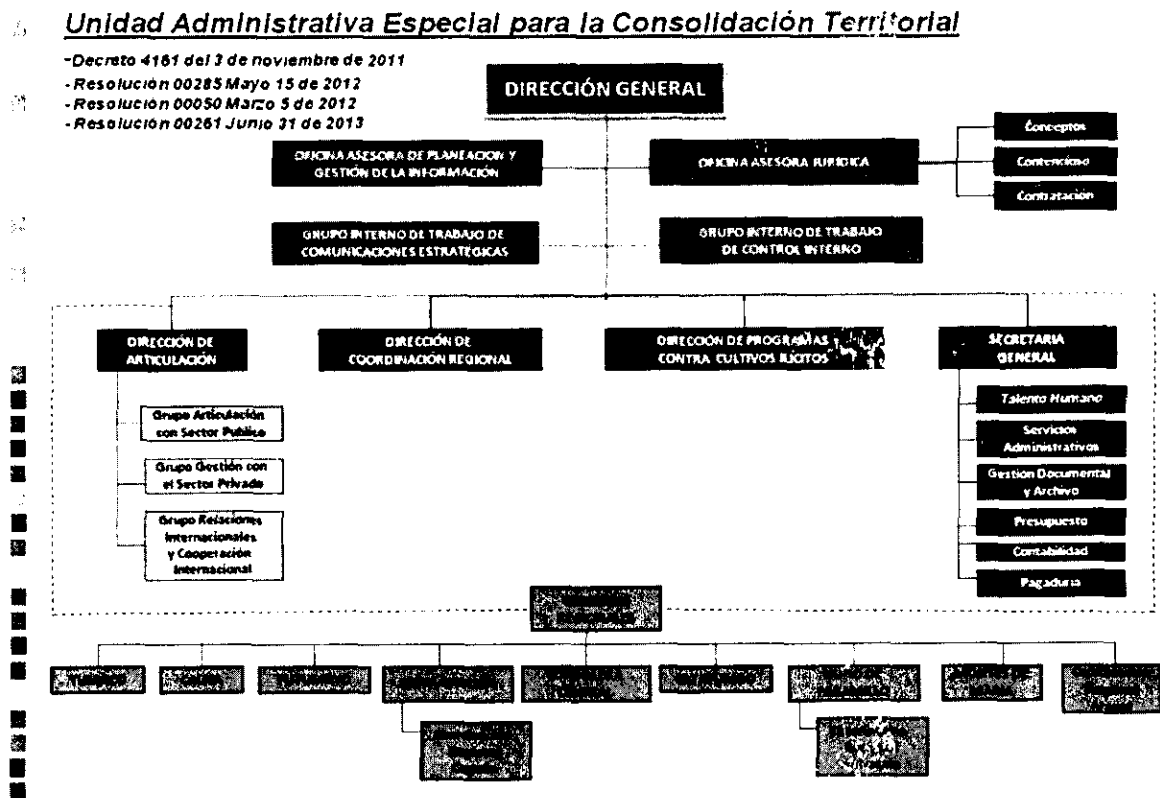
Unidad Administrativa Especial para la Consolidación Territorial

-Decreto 4161 del 3 de noviembre de 2011
- Resolución 00285 Mayo 15 de 2012
- Resolución 00050 Marzo 5 de 2012
- Resolución 00261 Junio 31 de 2013

DIRECCIÓN GENERAL

OFICINA ASESORA DE PLANEACIÓN Y GESTIÓN DE LA INFORMACIÓN

OFICINA ASESORA JURÍDICA

Conceptos

Contencioso

Contratación

GRUPO INTERNO DE TRABAJO DE COMUNICACIONES ESTRATÉGICAS

GRUPO INTERNO DE TRABAJO DE CONTROL INTERNO

DIRECCIÓN DE ARTICULACIÓN

DIRECCIÓN DE COORDINACIÓN REGIONAL

DIRECCIÓN DE PROGRAMAS CONTRA CULTIVOS ILÍCITOS

SECRETARIA GENERAL

Grupo Articulación con Sector Publico

Grupo Gestión con el Sector Privado

Grupo Relaciones Internacionales y Cooperación Internacional

Talento Humano

Servicios Administrativos

Gestion Documental y Archivo

Presupuesto

Contabilidad

Pagaduria

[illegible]

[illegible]

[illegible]

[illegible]

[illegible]

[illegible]

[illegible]

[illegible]

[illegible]

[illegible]

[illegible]

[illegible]